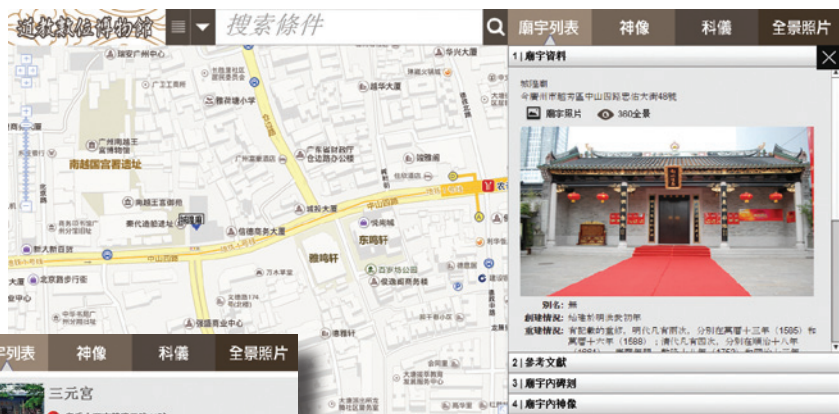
道教數位博物館 搜索條件 廟宇列表 神像 科儀 全景照片

1 | 廟宇資料

城隍廟
今廣州市越秀區中山四路忠佑大街48號

廟宇照片 360全景

別名：無
創建情況：始建於明洪武初年
重建情況：有記載的重修，明代凡有兩次，分別在萬曆十三年（1585）和萬曆十六年（1588）；清代凡有四次，分別在順治十八年 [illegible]

2 | 參考文獻
3 | 廟宇內碑刻
4 | 廟宇內神像

南越國宮署遺址
廣州南越王宮博物館
廣州廣州中心
廣州大學
越華大廈
廣東省財政廳
廣東省財政廳 合署辦公樓
中山四路
城隍廟
信德商務大廈
新大新百貨
北京路步行街
大佛寺
東昇軒
雅鴻軒
百步梯公園
萬木草堂
中山五路
廣州百貨
信德商業中心
南越國宮署御苑
秦代造船遺址
華光大廈
廣州中心
德政中路
德政北路
越秀中路
中山四路

列表 神像 科儀 全景照片
三元宮